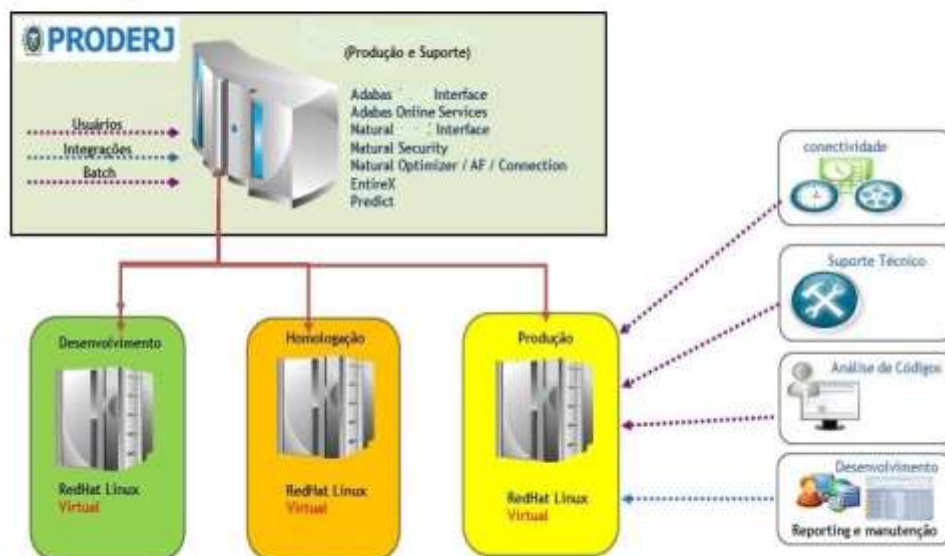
PRODERJ

(Produção e Suporte)

Adabas Interface
Adabas Online Services
Natural Interface
Natural Security
Natural Optimizer / AF / Connection
EntireX
Predict

Usuários
Integrações
Batch

conectividade

Suporte Técnico

Análise de Códigos

Desenvolvimento
Reporting e manutenção

Desenvolvimento
RedHat Linux
Virtual

Homologação
RedHat Linux
Virtual

Produção
RedHat Linux
Virtual